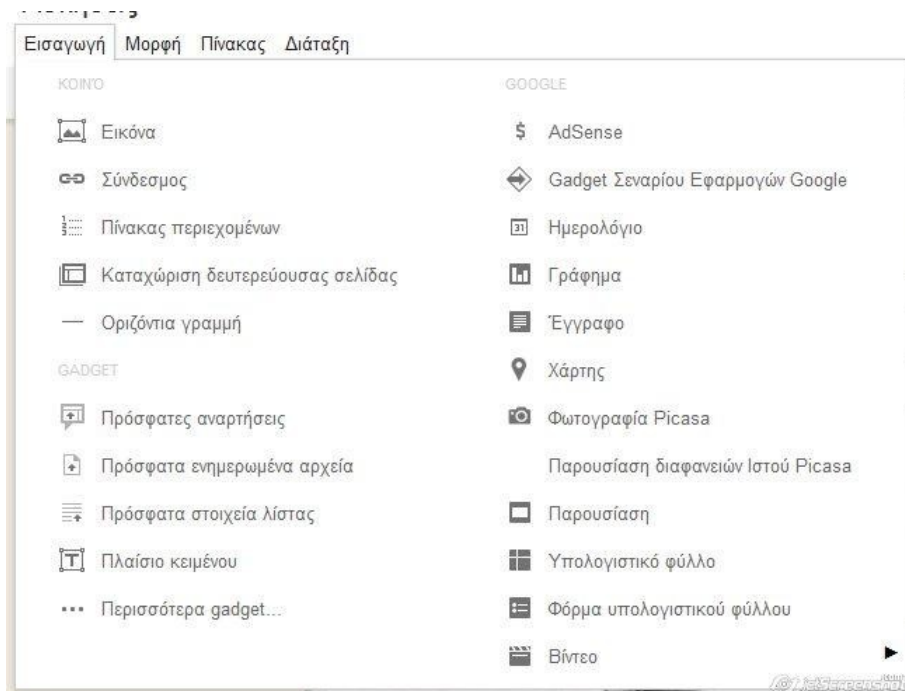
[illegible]

Εισαγωγή Μορφή Πίνακας Διάταξη

ΚΟΙΝΟ

Εικόνα

Σύνδεσμος

Πίνακας περιεχομένων

Καταχώριση δευτερεύουσας σελίδας

Οριζόντια γραμμή

GADGET

Πρόσφατες αναρτήσεις

Πρόσφατα ενημερωμένα αρχεία

Πρόσφατα στοιχεία λίστας

Πλαίσιο κειμένου

Περισσότερα gadget...

GOOGLE

AdSense

Gadget Σεναρίου Εφαρμογών Google

Ημερολόγιο

Γράφημα

Έγγραφο

Χάρτης

Φωτογραφία Picasa

Παρουσίαση διαφανειών Ιστού Picasa

Παρουσίαση

Υπολογιστικό φύλλο

Φόρμα υπολογιστικού φύλλου

Βίντεο

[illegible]